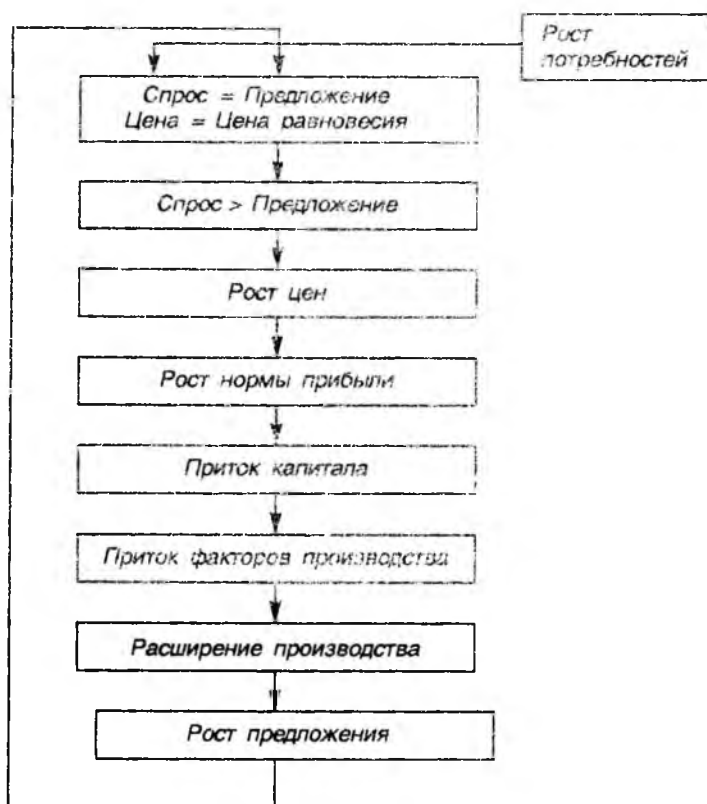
Рост потребностей

Спрос = Предложение
Цена = Цена равновесия

Спрос > Предложение

Рост цен

Рост нормы прибыли

Приток капитала

Приток факторов производства

Расширение производства

Рост предложения